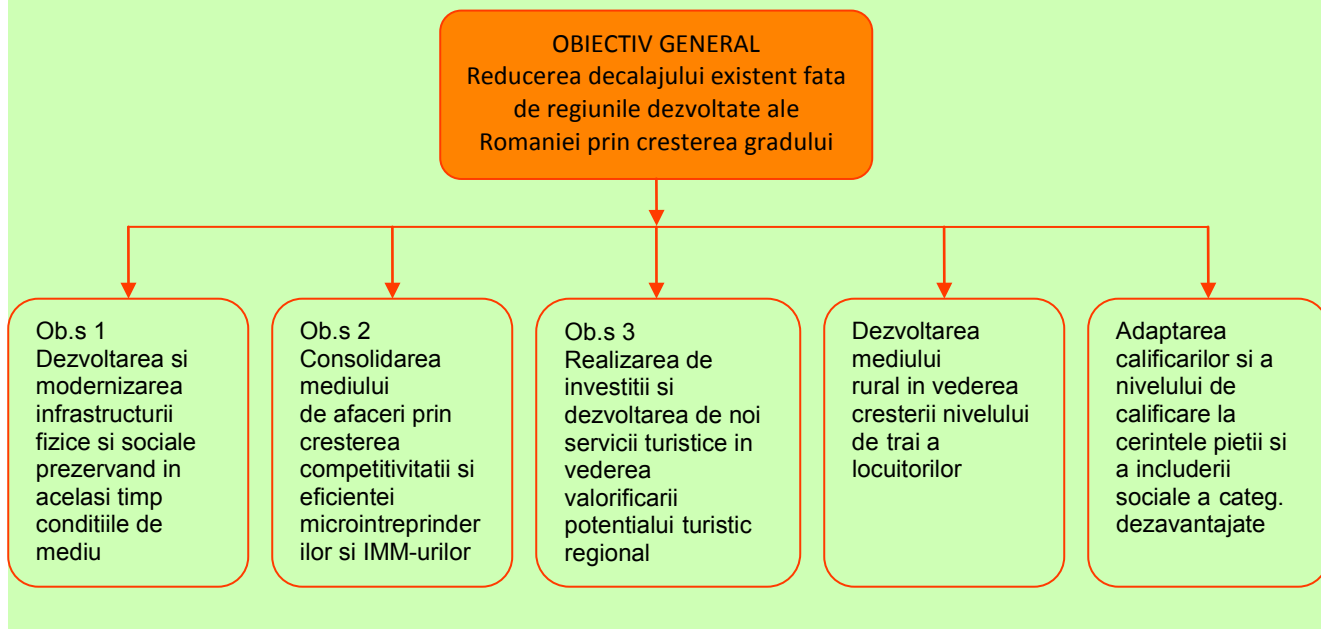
OBIECTIV GENERAL
Reducerea decalajului existent fata de regiunile dezvoltate ale Romaniei prin cresterea gradului

Ob.s 1
Dezvoltarea si modernizarea infrastructurii fizice si sociale prezervand in acelasi timp conditiile de mediu

Ob.s 2
Consolidarea mediului de afaceri prin cresterea competitivitatii si eficientei microintreprinderilor si IMM-urilor

Ob.s 3
Realizarea de investitii si dezvoltarea de noi servicii turistice in vederea valorificarii potentialui turistic regional

Dezvoltarea mediului rural in vederea cresterii nivelului de trai a locuitorilor

Adaptarea calificarilor si a nivelului de calificare la cerintele pietii si a includerii sociale a categ. dezavantajate